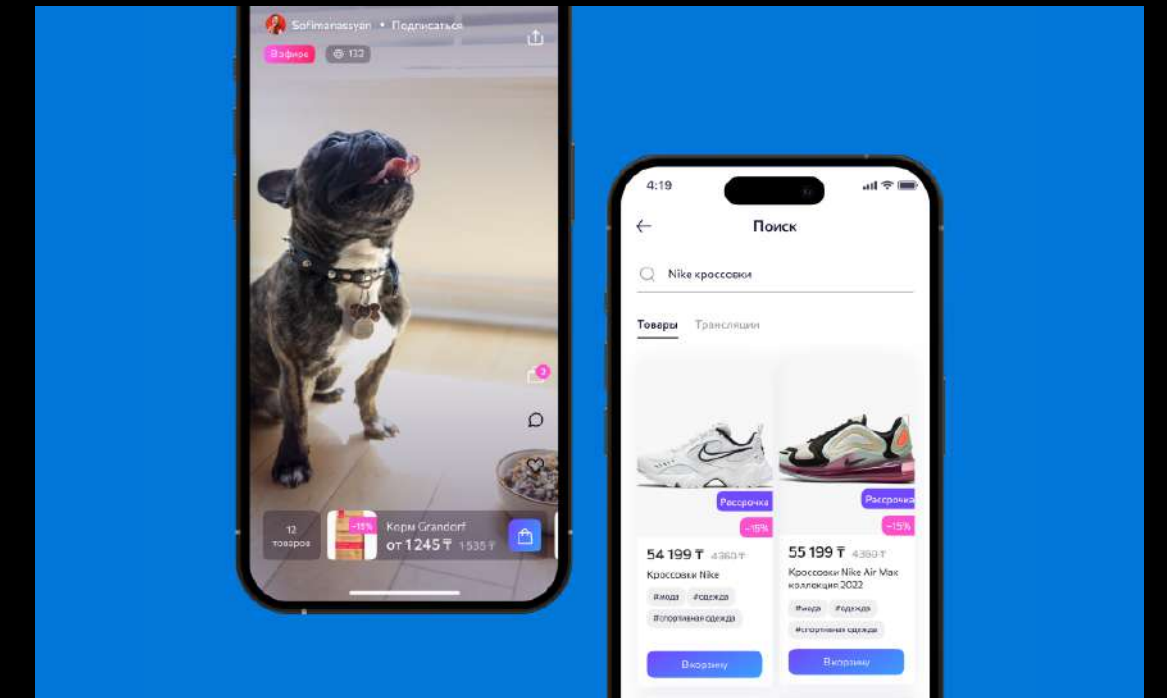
Sofimanassyan • Подписаться

В эфире 132

3

12 товаров

-15%

Корм Grandorf

от 1245 ₸ 1535 ₸

4:19

Поиск

Nike кроссовки

Товары Трансляции

Рассрочка

-15%

54 199 ₸ 4360 ₸

Кроссовки Nike

#мода #одежда

#спортивная одежда

В корзину

Рассрочка

-15%

55 199 ₸ 4390 ₸

Кроссовки Nike Air Max коллекция 2022

#мода #одежда

#спортивная одежда

В корзину